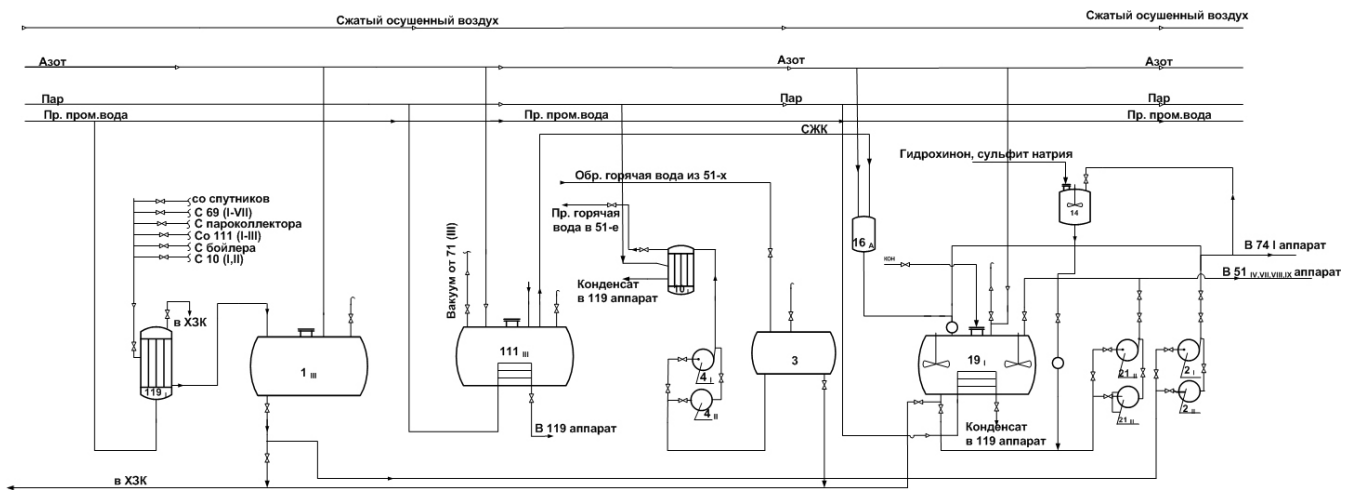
Сжатый осушенный воздух
Сжатый осушенный воздух

Азот
Азот
Азот

Пар
Пар
Пар

Пр. пром.вода
Пр. пром.вода
Пр. пром.вода

СЖК

Гидрохинон, сульфит натрия

Обр. горячая вода из 51-х

со спутников
С 69 (I-VII)
С пароколлектора
Со 111 (I-III)
С бойлера
С 10 (I,II)

Пр. горячая вода в 51-е

Конденсат в 119 аппарат

Вакуум от 71 (III)

14

16 А

КОН

В 74 I аппарат

В 51 IV,VII,VIII,IX аппарат

в ХЗК

119 I

1 III

111 III

10

4 I

4 II

3

19 I

21 II

21 II

2 I

2 II

В 119 аппарат

Конденсат в 119 аппарат

в ХЗК